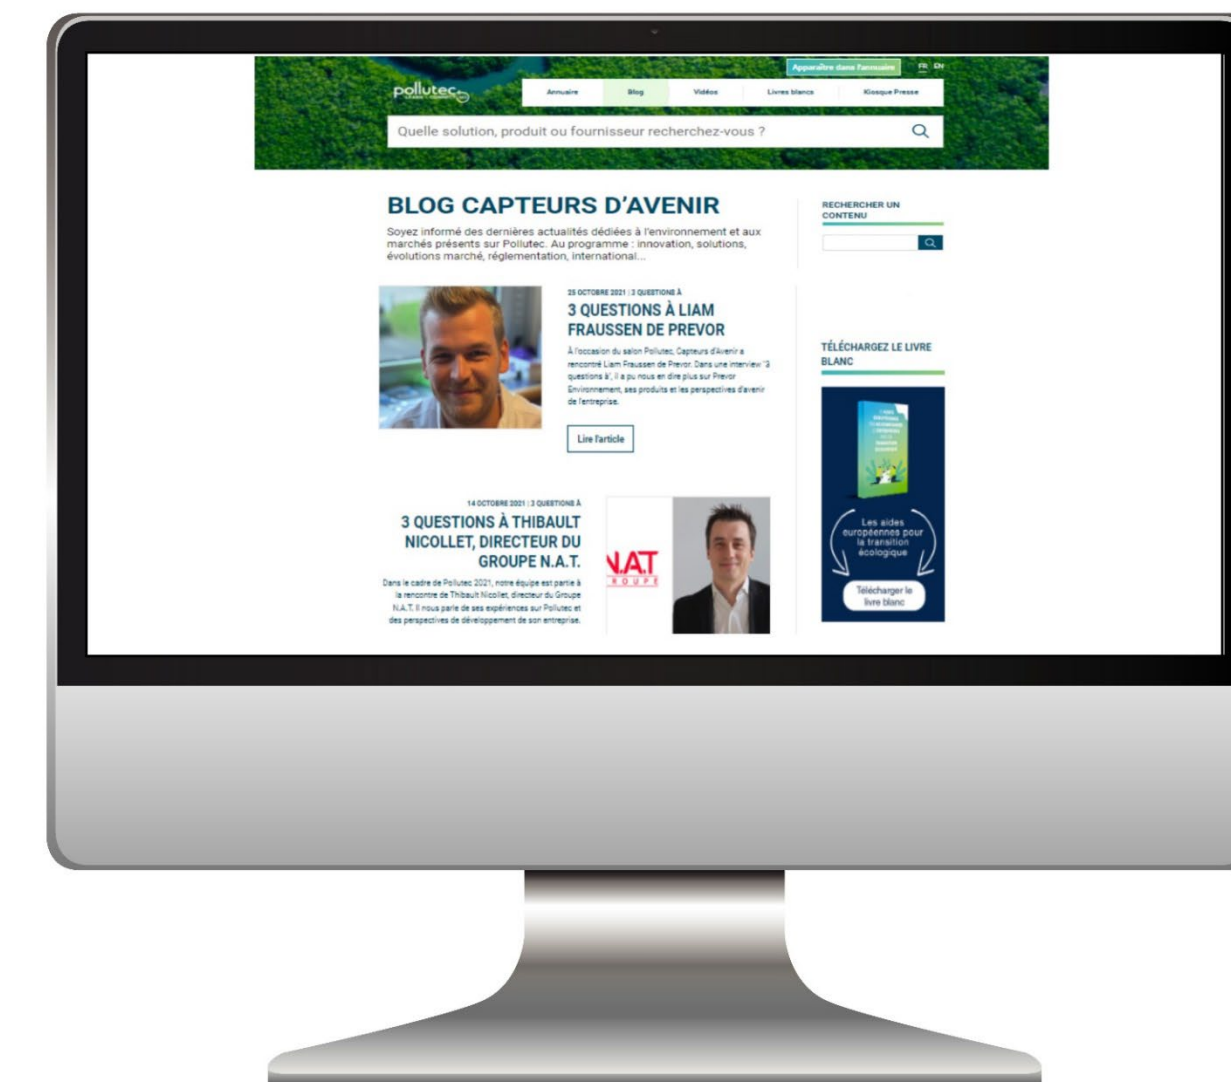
Apparaître dans l'annuaire FR EN

pollutec

Annuaire Blog Vidéos Livres blancs Kiosque Presse

Quelle solution, produit ou fournisseur recherchez-vous ?

BLOG CAPTEURS D'AVENIR

Soyez informé des dernières actualités dédiées à l'environnement et aux marchés présents sur Pollutec. Au programme : innovation, solutions, évolutions marché, réglementation, international...

RECHERCHER UN CONTENU

25 OCTOBRE 2021 | 3 QUESTIONS À

3 QUESTIONS À LIAM FRAUSSEN DE PREVOR

À l'occasion du salon Pollutec, Capteurs d'Avenir a rencontré Liam Fraussen de Prevor. Dans une interview "3 questions à", il a pu nous en dire plus sur Prevor Environnement, ses produits et les perspectives d'avenir de l'entreprise.

Lire l'article

TÉLÉCHARGEZ LE LIVRE BLANC

Les aides européennes pour la transition écologique

Télécharger le livre blanc

14 OCTOBRE 2021 | 3 QUESTIONS À

3 QUESTIONS À THIBAULT NICOLLET, DIRECTEUR DU GROUPE N.A.T.

Dans le cadre de Pollutec 2021, notre équipe est partie à la rencontre de Thibault Nicollet, directeur du Groupe N.A.T. Il nous parle de ses expériences sur Pollutec et des perspectives de développement de son entreprise.

N.A.T GROUPE